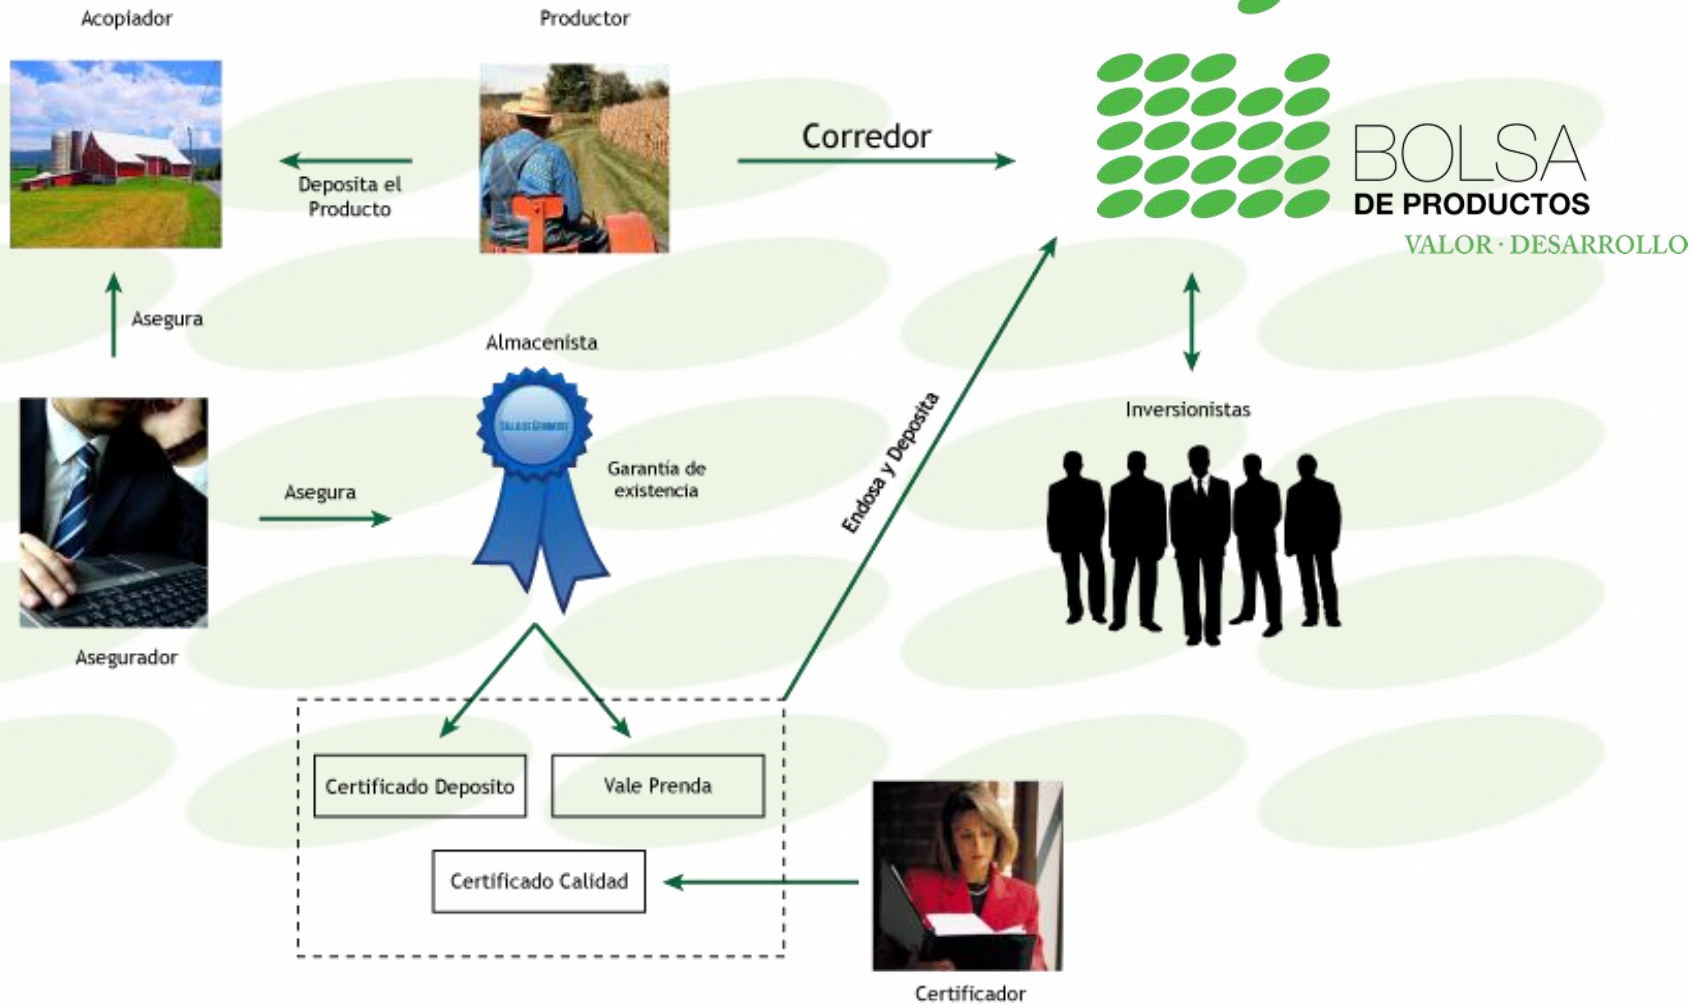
Acopiador

Productor

Deposita el Producto

Corredor

BOLSA
DE PRODUCTOS
VALOR · DESARROLLO

Asegura

Almacenista

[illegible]

Garantía de existencia

Endosa y Deposita

Inversionistas

Asegura

Asegurador

Certificado Deposito

Vale Prenda

Certificado Calidad

Certificador